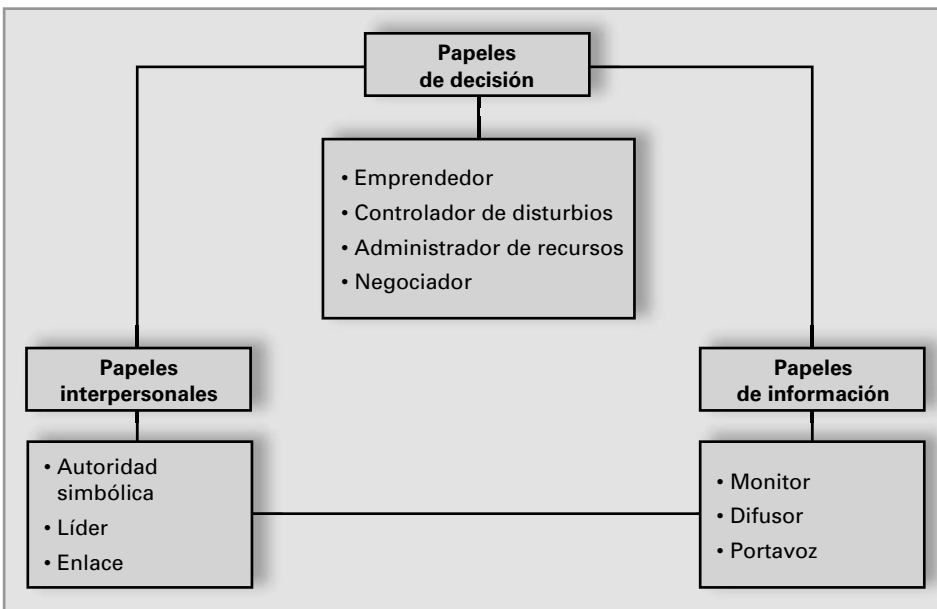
Papeles de decisión

• Emprendedor
• Controlador de disturbios
• Administrador de recursos
• Negociador

Papeles interpersonales

• Autoridad simbólica
• Líder
• Enlace

Papeles de información

• Monitor
• Difusor
• Portavoz